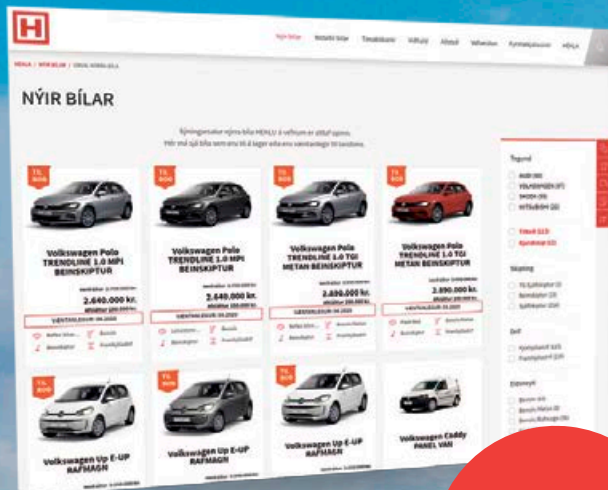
H

Nýir bílar

NÝIR BÍLAR

TIL SÖLU

Volkswagen Polo TRENDLINE 1.0 MPI BEINSKIPTUR

2.640.000 kr.

TIL SÖLU

Volkswagen Polo TRENDLINE 1.0 MPI BEINSKIPTUR

2.640.000 kr.

TIL SÖLU

Volkswagen Polo TRENDLINE 1.0 TGI METAN BEINSKIPTUR

2.890.000 kr.

TIL SÖLU

Volkswagen Polo TRENDLINE 1.0 TGI METAN BEINSKIPTUR

2.890.000 kr.

TIL SÖLU

Volkswagen Up E-UP RAFMAGN

TIL SÖLU

Volkswagen Up E-UP RAFMAGN

TIL SÖLU

Volkswagen Up E-UP RAFMAGN

Volkswagen Caddy PANEL VAN

Tegund

Skipting

Drif

Eldsneyti